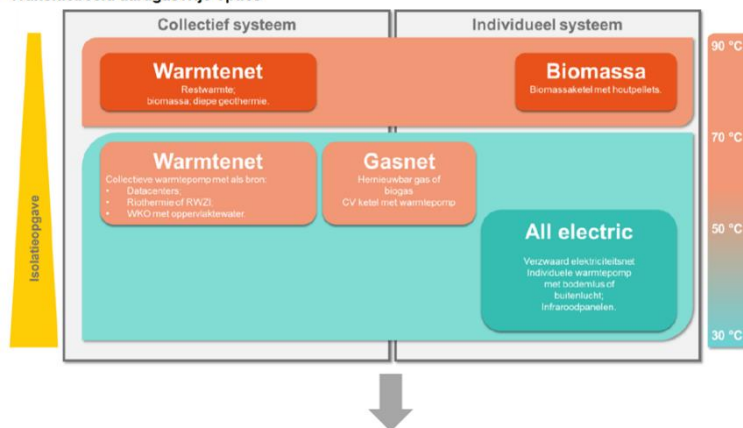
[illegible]

Collectief systeem

Individueel systeem

Isolatieopgave

Warmtenet
Restwarmte;
biomassa; diepe geothermie.

Biomassa
Biomassaketel met houtpellets.

Warmtenet
Collectieve warmtepomp met als bron:
• Datacenters;
• Riothermie of RWZI;
• WKO met oppervlaktewater.

Gasnet
Hernieuwbar gas of biogas
CV ketel met warmtepomp

All electric
Verzwaard elektriciteitsnet
Individuele warmtepomp met bodemlus of buitenlucht;
Infraroodpanelen.

90 °C
70 °C
50 °C
30 °C